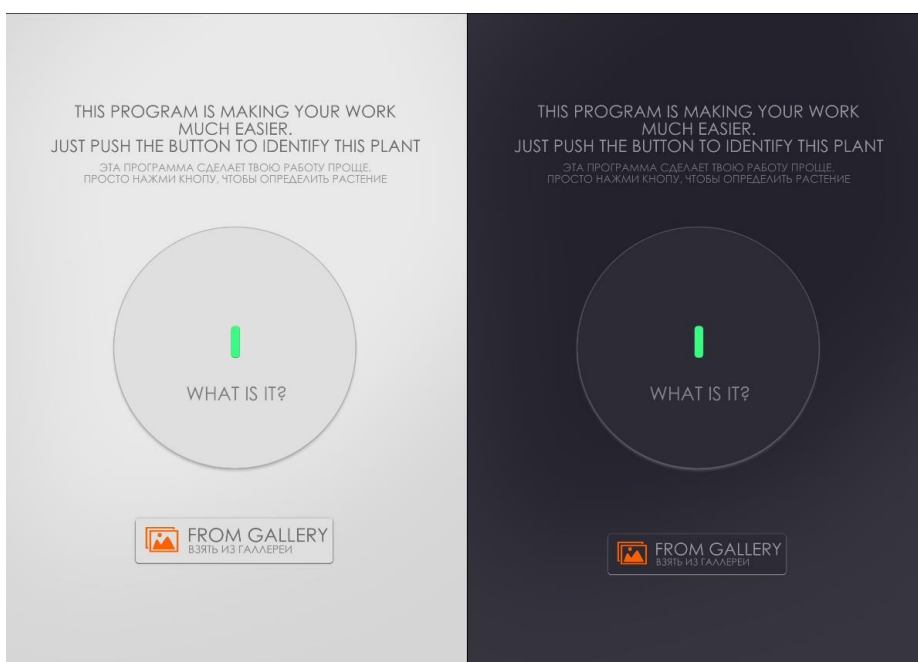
THIS PROGRAM IS MAKING YOUR WORK MUCH EASIER.
JUST PUSH THE BUTTON TO IDENTIFY THIS PLANT

ЭТА ПРОГРАММА СДЕЛАЕТ ТВОЮ РАБОТУ ПРОЩЕ,
ПРОСТО НАЖМИ КНОПУ, ЧТОБЫ ОПРЕДЕЛИТЬ РАСТЕНИЕ

WHAT IS IT?

FROM GALLERY
ВЗЯТЬ ИЗ ГАЛЛЕРЕИ

THIS PROGRAM IS MAKING YOUR WORK MUCH EASIER.
JUST PUSH THE BUTTON TO IDENTIFY THIS PLANT

ЭТА ПРОГРАММА СДЕЛАЕТ ТВОЮ РАБОТУ ПРОЩЕ,
ПРОСТО НАЖМИ КНОПУ, ЧТОБЫ ОПРЕДЕЛИТЬ РАСТЕНИЕ

WHAT IS IT?

FROM GALLERY
ВЗЯТЬ ИЗ ГАЛЛЕРЕИ